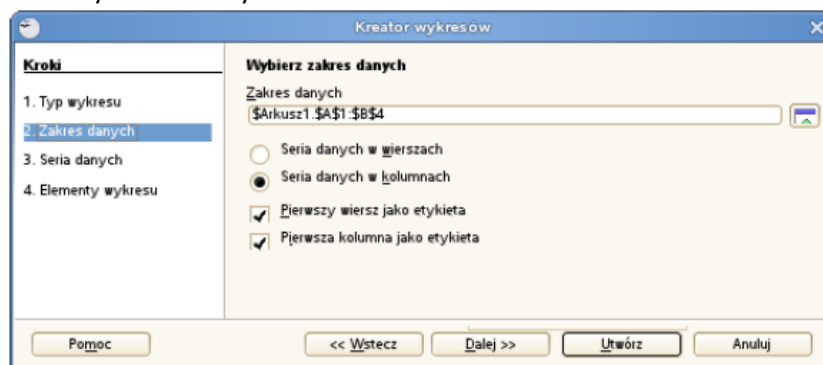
Kreator wykresów

Kroki

1. Typ wykresu

2. Zakres danych

3. Seria danych

4. Elementy wykresu

Wybierz zakres danych

Zakres danych

$Arkusz1.$A$1:$B$4

Seria danych w wierszach

Seria danych w kolumnach

Pierwszy wiersz jako etykieta

Pierwsza kolumna jako etykieta

Pomoc

<< Wstecz

Dalej >>

Utwórz

Anuluj